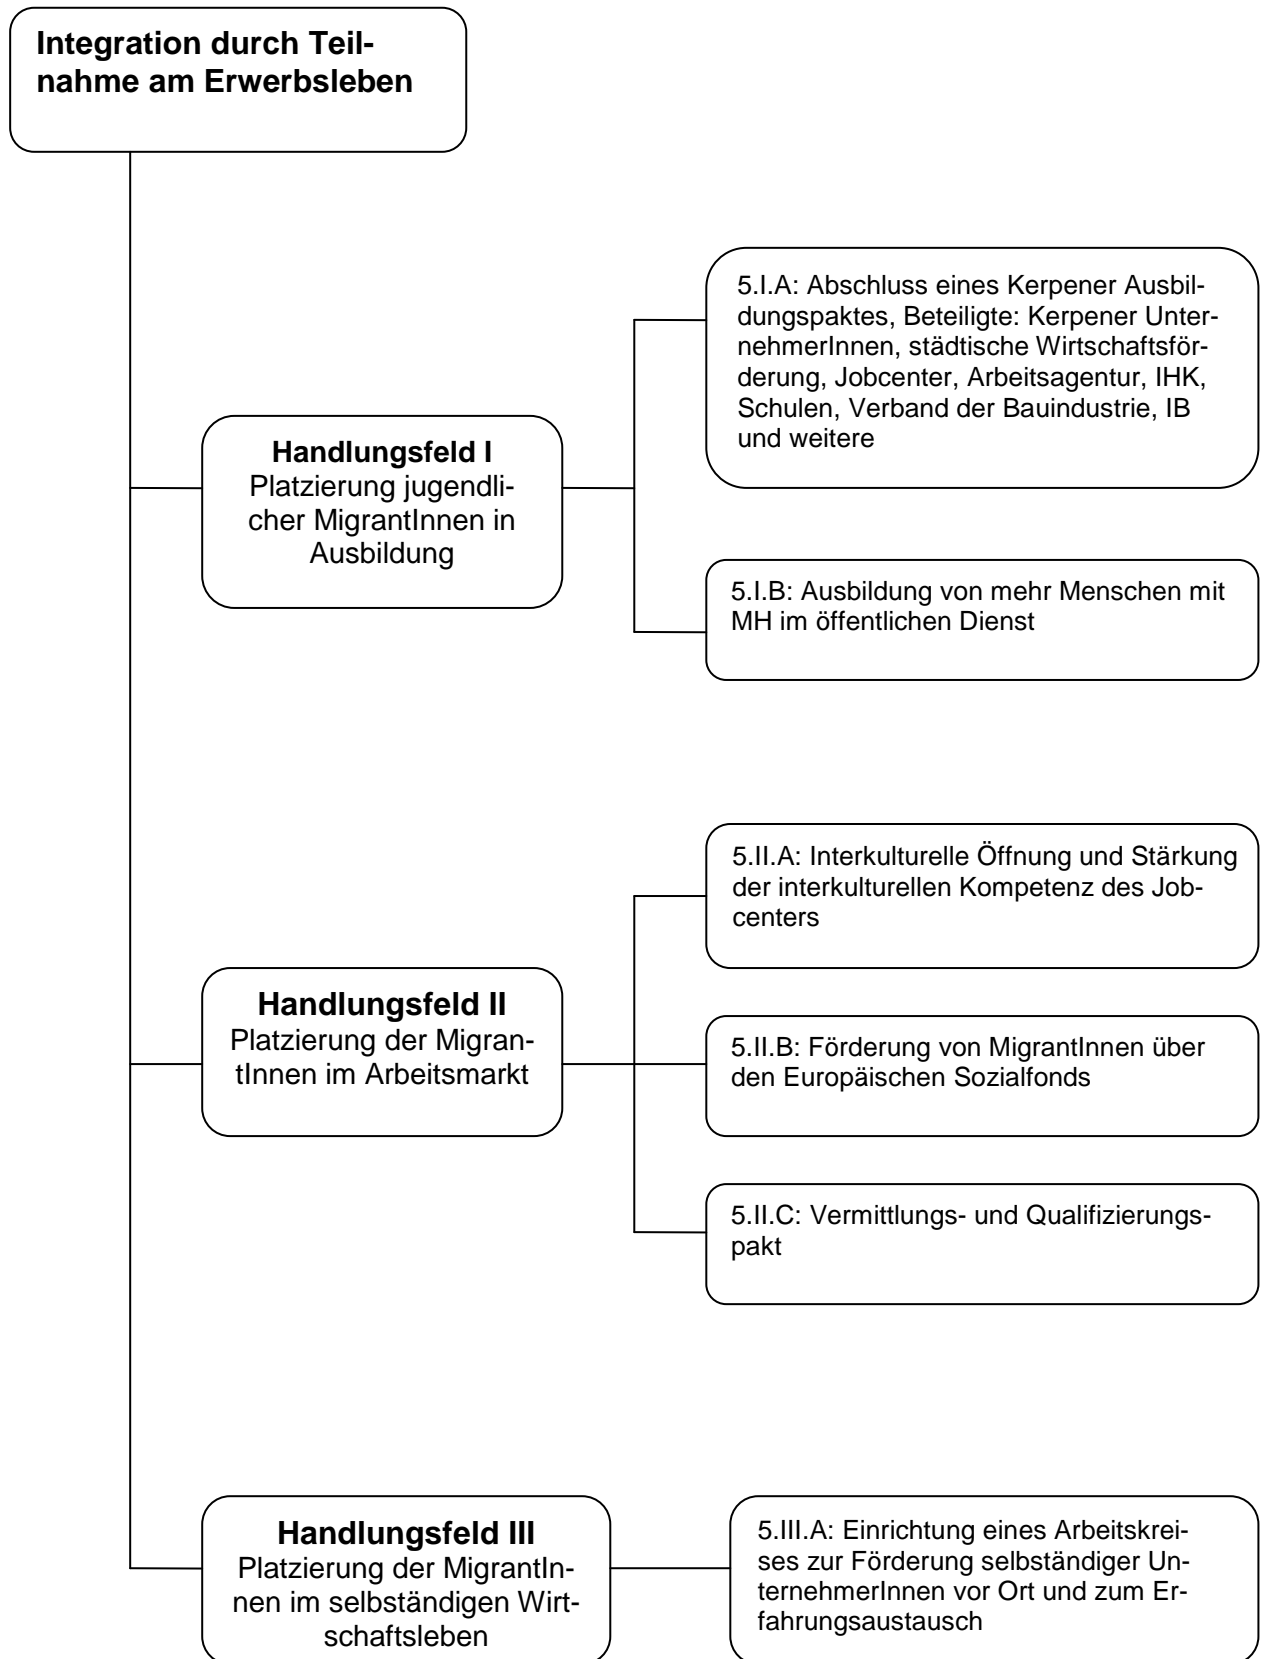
**Integration durch Teilnahme am Erwerbsleben**

**Handlungsfeld I**
Platzierung jugendlicher MigrantInnen in Ausbildung

5.I.A: Abschluss eines Kerpener Ausbildungspaktes, Beteiligte: Kerpener UnternehmerInnen, städtische Wirtschaftsförderung, Jobcenter, Arbeitsagentur, IHK, Schulen, Verband der Bauindustrie, IB und weitere

5.I.B: Ausbildung von mehr Menschen mit MH im öffentlichen Dienst

**Handlungsfeld II**
Platzierung der MigrantInnen im Arbeitsmarkt

5.II.A: Interkulturelle Öffnung und Stärkung der interkulturellen Kompetenz des Jobcenters

5.II.B: Förderung von MigrantInnen über den Europäischen Sozialfonds

5.II.C: Vermittlungs- und Qualifizierungspakt

**Handlungsfeld III**
Platzierung der MigrantInnen im selbständigen Wirtschaftsleben

5.III.A: Einrichtung eines Arbeitskreises zur Förderung selbständiger UnternehmerInnen vor Ort und zum Erfahrungsaustausch